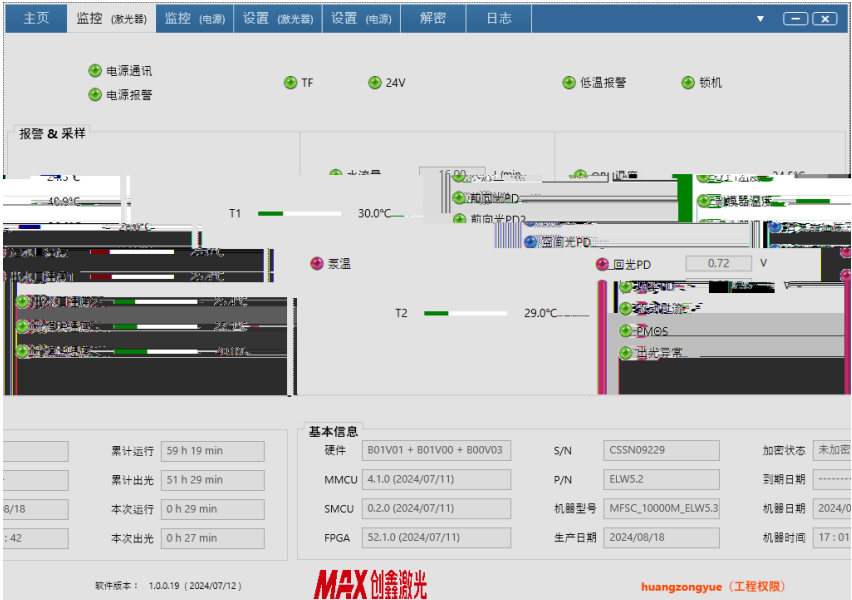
主页 监控（激光器） 监控（电源） 设置（激光器） 设置（电源） 解密 日志

电源通讯
电源报警
TF
24V
低温报警
锁机

报警 & 采样

40.9°C
T1
30.0°C
前向光PD
前向光PD2
回光PD
泵温
回光PD 0.72 V
T2
29.0°C
PMOS
出光异常

累计运行 59 h 19 min
累计出光 51 h 29 min
8/18 本次运行 0 h 29 min
: 42 本次出光 0 h 27 min

基本信息
硬件 B01V01 + B01V00 + B00V03
MMCU 4.1.0 (2024/07/11)
SMCU 0.2.0 (2024/07/11)
FPGA 52.1.0 (2024/07/11)
S/N CSSN09229
P/N ELW5.2
机器型号 MFSC_10000M_ELW5.3
生产日期 2024/08/18
加密状态 未加密
到期日期 --------
机器日期 2024/0
机器时间 17 : 01

软件版本： 1.0.0.19（2024/07/12）
MAX 创鑫激光
huangzongyue（工程权限）